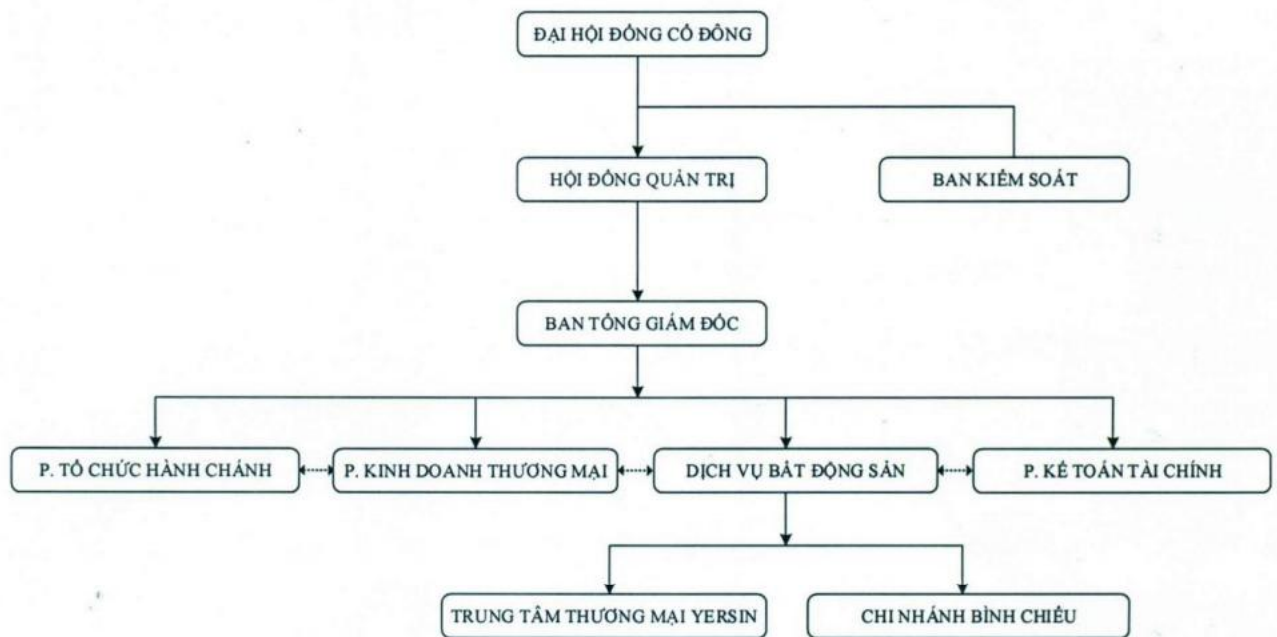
ĐẠI HỘI ĐỒNG CỔ ĐÔNG

HỘI ĐỒNG QUẢN TRỊ

BAN KIỂM SOÁT

BAN TỔNG GIÁM ĐỐC

P. TỔ CHỨC HÀNH CHÁNH

P. KINH DOANH THƯƠNG MẠI

DỊCH VỤ BẤT ĐỘNG SẢN

P. KẾ TOÁN TÀI CHÍNH

TRUNG TÂM THƯƠNG MẠI YERSIN

CHI NHÁNH BÌNH CHIỂU